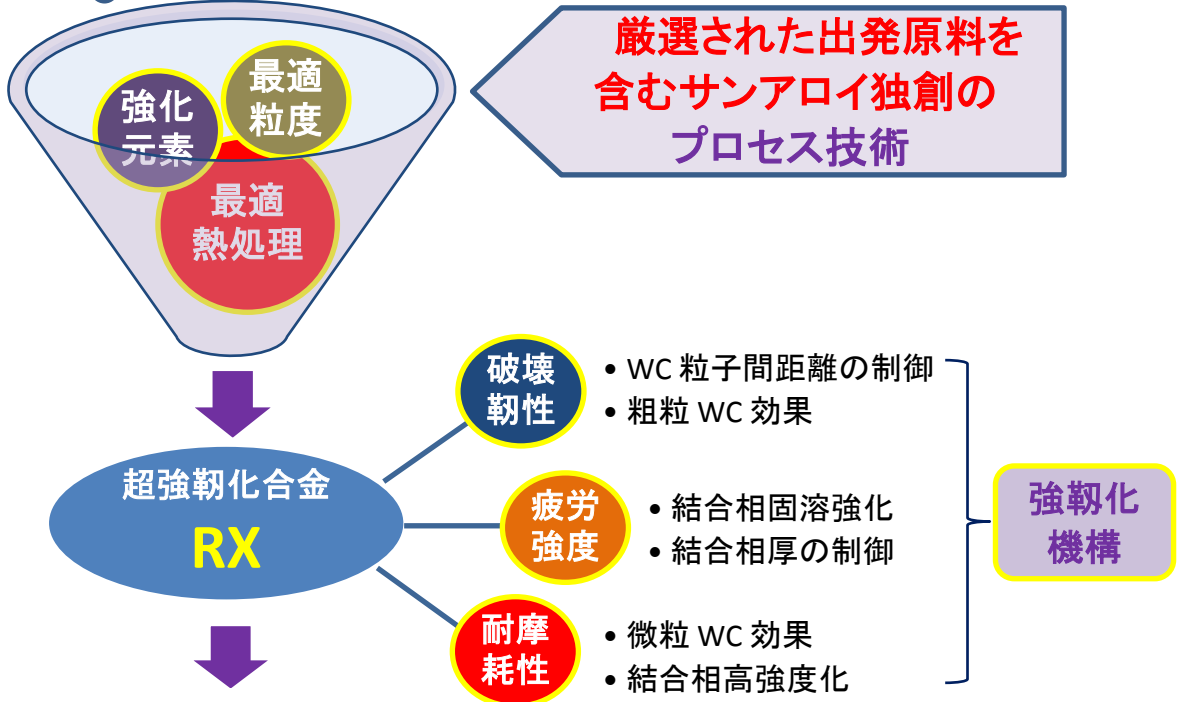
強化元素

最適粒度

最適熱処理

厳選された出発原料を含むサンアロイ独創のプロセス技術

超強靭化合金
RX

破壊靭性
• WC 粒子間距離の制御
• 粗粒 WC 効果

疲労強度
• 結合相固溶強化
• 結合相厚の制御

耐摩耗性
• 微粒 WC 効果
• 結合相高強度化

強靭化機構